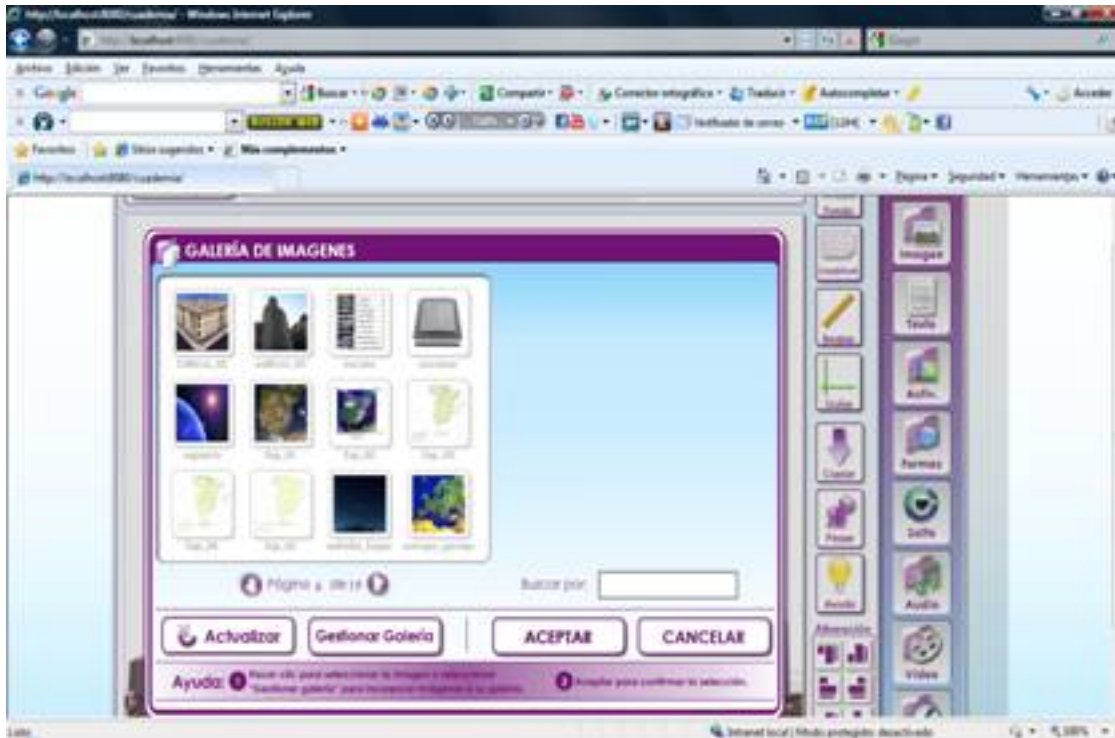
http://localhost:8080/cuaderno/ - Windows Internet Explorer

Archivo Edición Ver Favoritos Herramientas Ayuda

Google

Buscar Compartir Corrector ortográfico Traducir Autocompletar

Acceder

Favoritos Sitios sugeridos Más complementos

http://localhost:8080/cuaderno/

Página Seguridad Herramientas

GALERÍA DE IMAGENES

Página 1 de 14

Buscar por:

Actualizar

Gestionar Galería

ACEPTAR

CANCELAR

Ayuda: 1 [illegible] 2 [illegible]

Imagen

Texto

Forma

Audio

Video

Listo

Internet local | Modo protegido: desactivado

100%